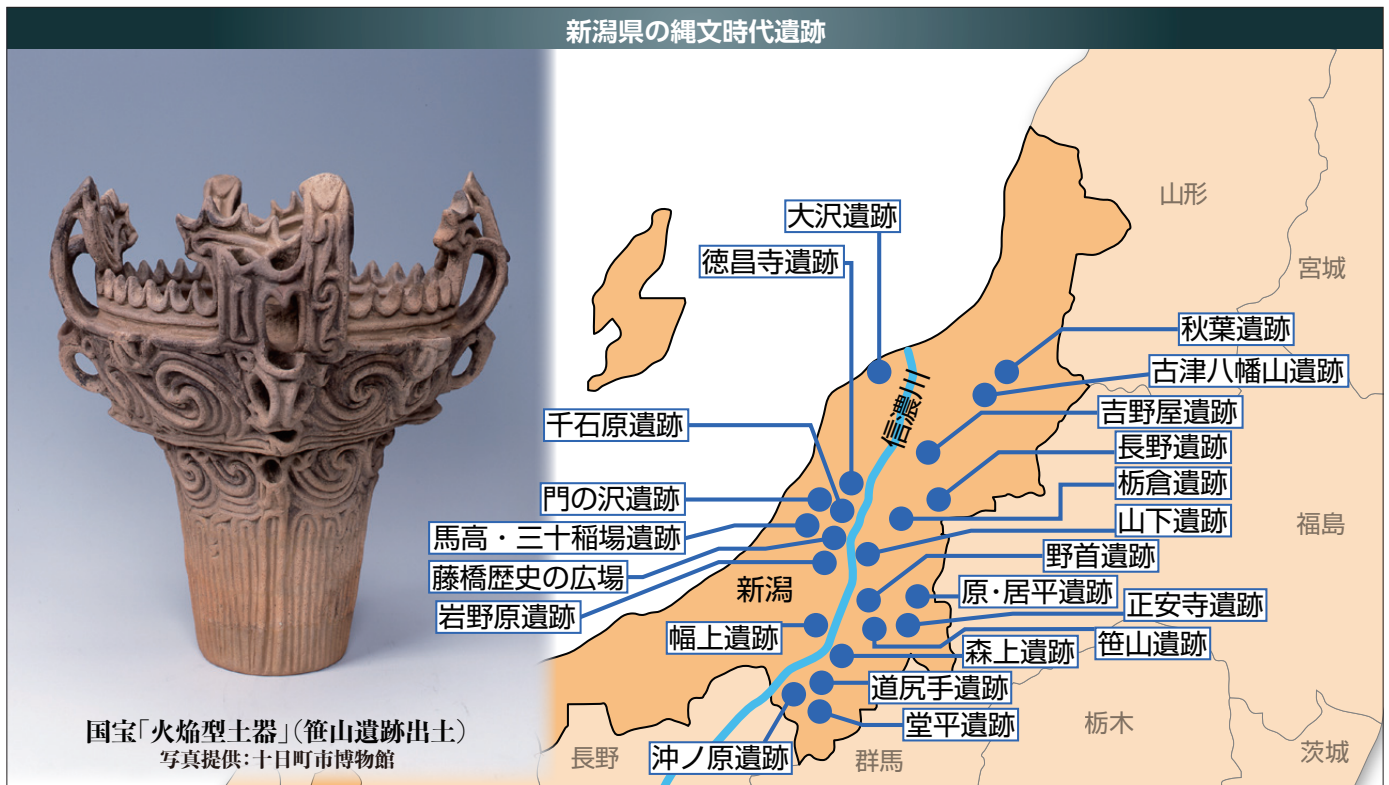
新潟県の縄文時代遺跡

国宝「火焔型土器」(笹山遺跡出土)
写真提供:十日町市博物館

大沢遺跡
徳昌寺遺跡
千石原遺跡
門の沢遺跡
馬高・三十稲場遺跡
藤橋歴史の広場
岩野原遺跡
幅上遺跡
沖ノ原遺跡
秋葉遺跡
古津八幡山遺跡
吉野屋遺跡
長野遺跡
栃倉遺跡
山下遺跡
野首遺跡
原・居平遺跡
正安寺遺跡
笹山遺跡
森上遺跡
道尻手遺跡
堂平遺跡
信濃川
新潟
山形
宮城
福島
栃木
茨城
群馬
長野